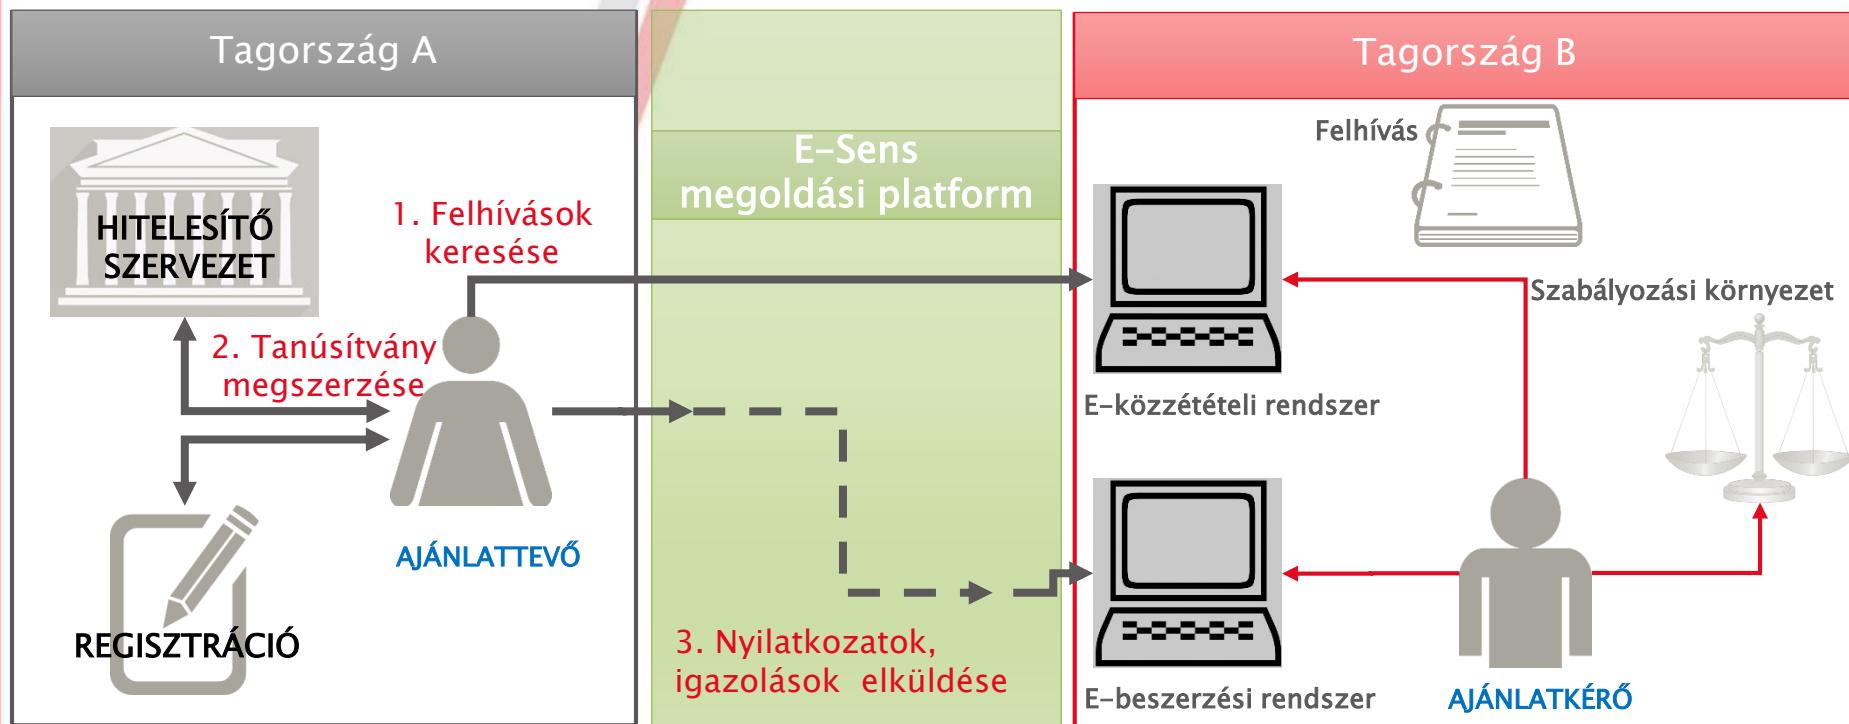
Tagország A

E-Sens
megoldási platform

Tagország B

HITELESÍTŐ SZERVEZET

1. Felhívások keresése

2. Tanúsítvány megszerzése

AJÁNLATTEVŐ

REGISZTRÁCIÓ

3. Nyilatkozatok, igazolások elküldése

Felhívás

Szabályozási környezet

E-közzétételi rendszer

E-beszerzési rendszer

AJÁNLATKÉRŐ